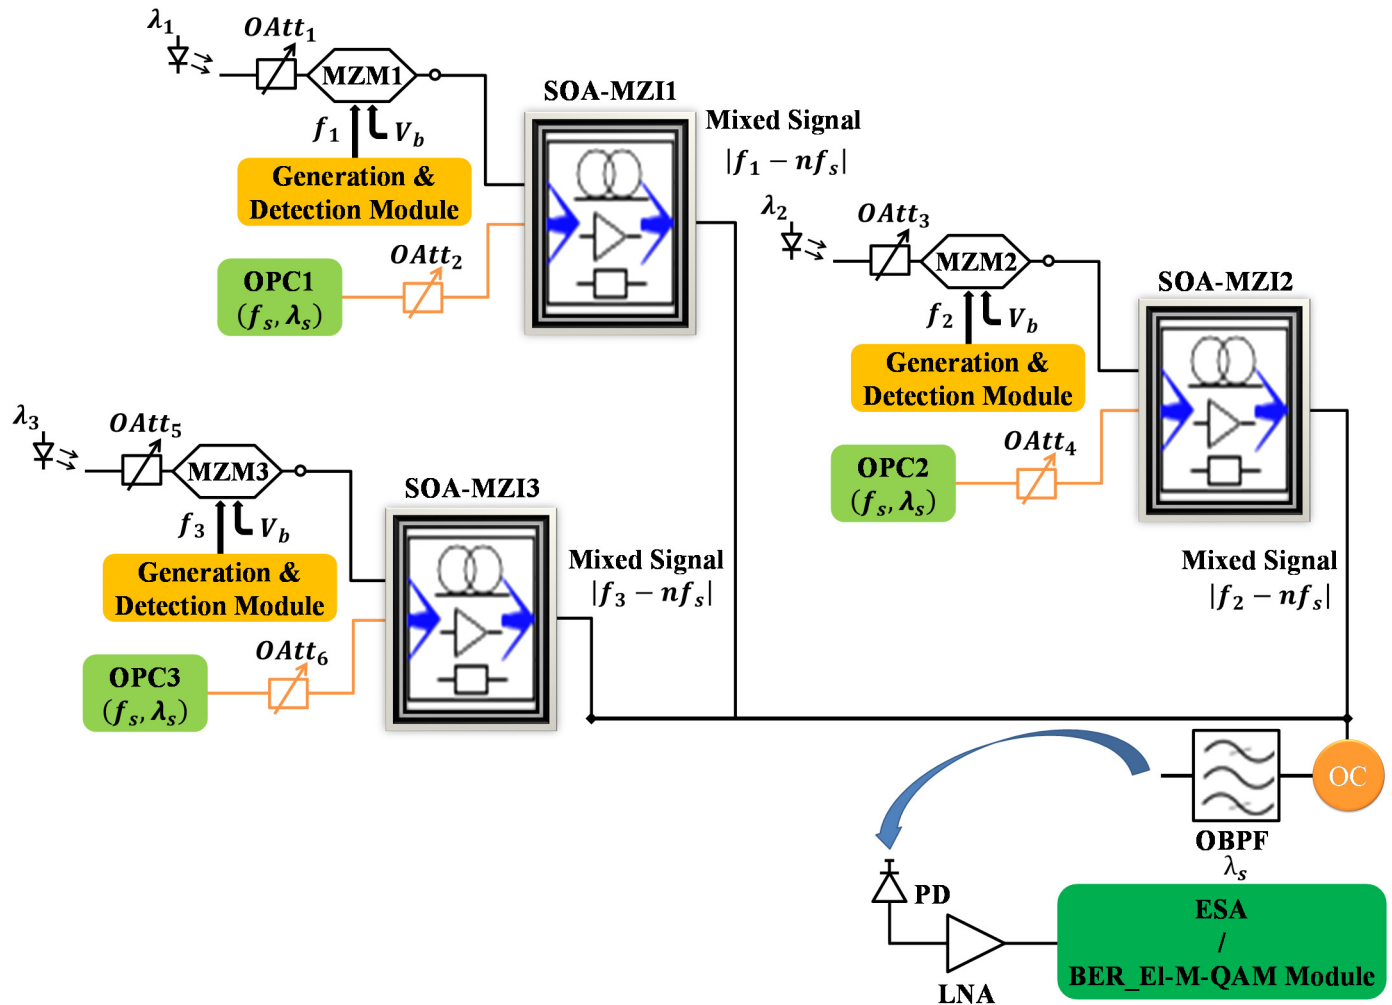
$\lambda_1$

$OAtt_1$

MZM1

$f_1$ $V_b$

Generation & Detection Module

SOA-MZI1

Mixed Signal $|f_1 - nf_s|$

OPC1 $(f_s, \lambda_s)$

$OAtt_2$

$\lambda_2$

$OAtt_3$

MZM2

$f_2$ $V_b$

Generation & Detection Module

SOA-MZI2

OPC2 $(f_s, \lambda_s)$

$OAtt_4$

Mixed Signal $|f_2 - nf_s|$

$\lambda_3$

$OAtt_5$

MZM3

$f_3$ $V_b$

Generation & Detection Module

SOA-MZI3

Mixed Signal $|f_3 - nf_s|$

OPC3 $(f_s, \lambda_s)$

$OAtt_6$

OC

OBPF $\lambda_s$

PD

LNA

ESA / BER_El-M-QAM Module